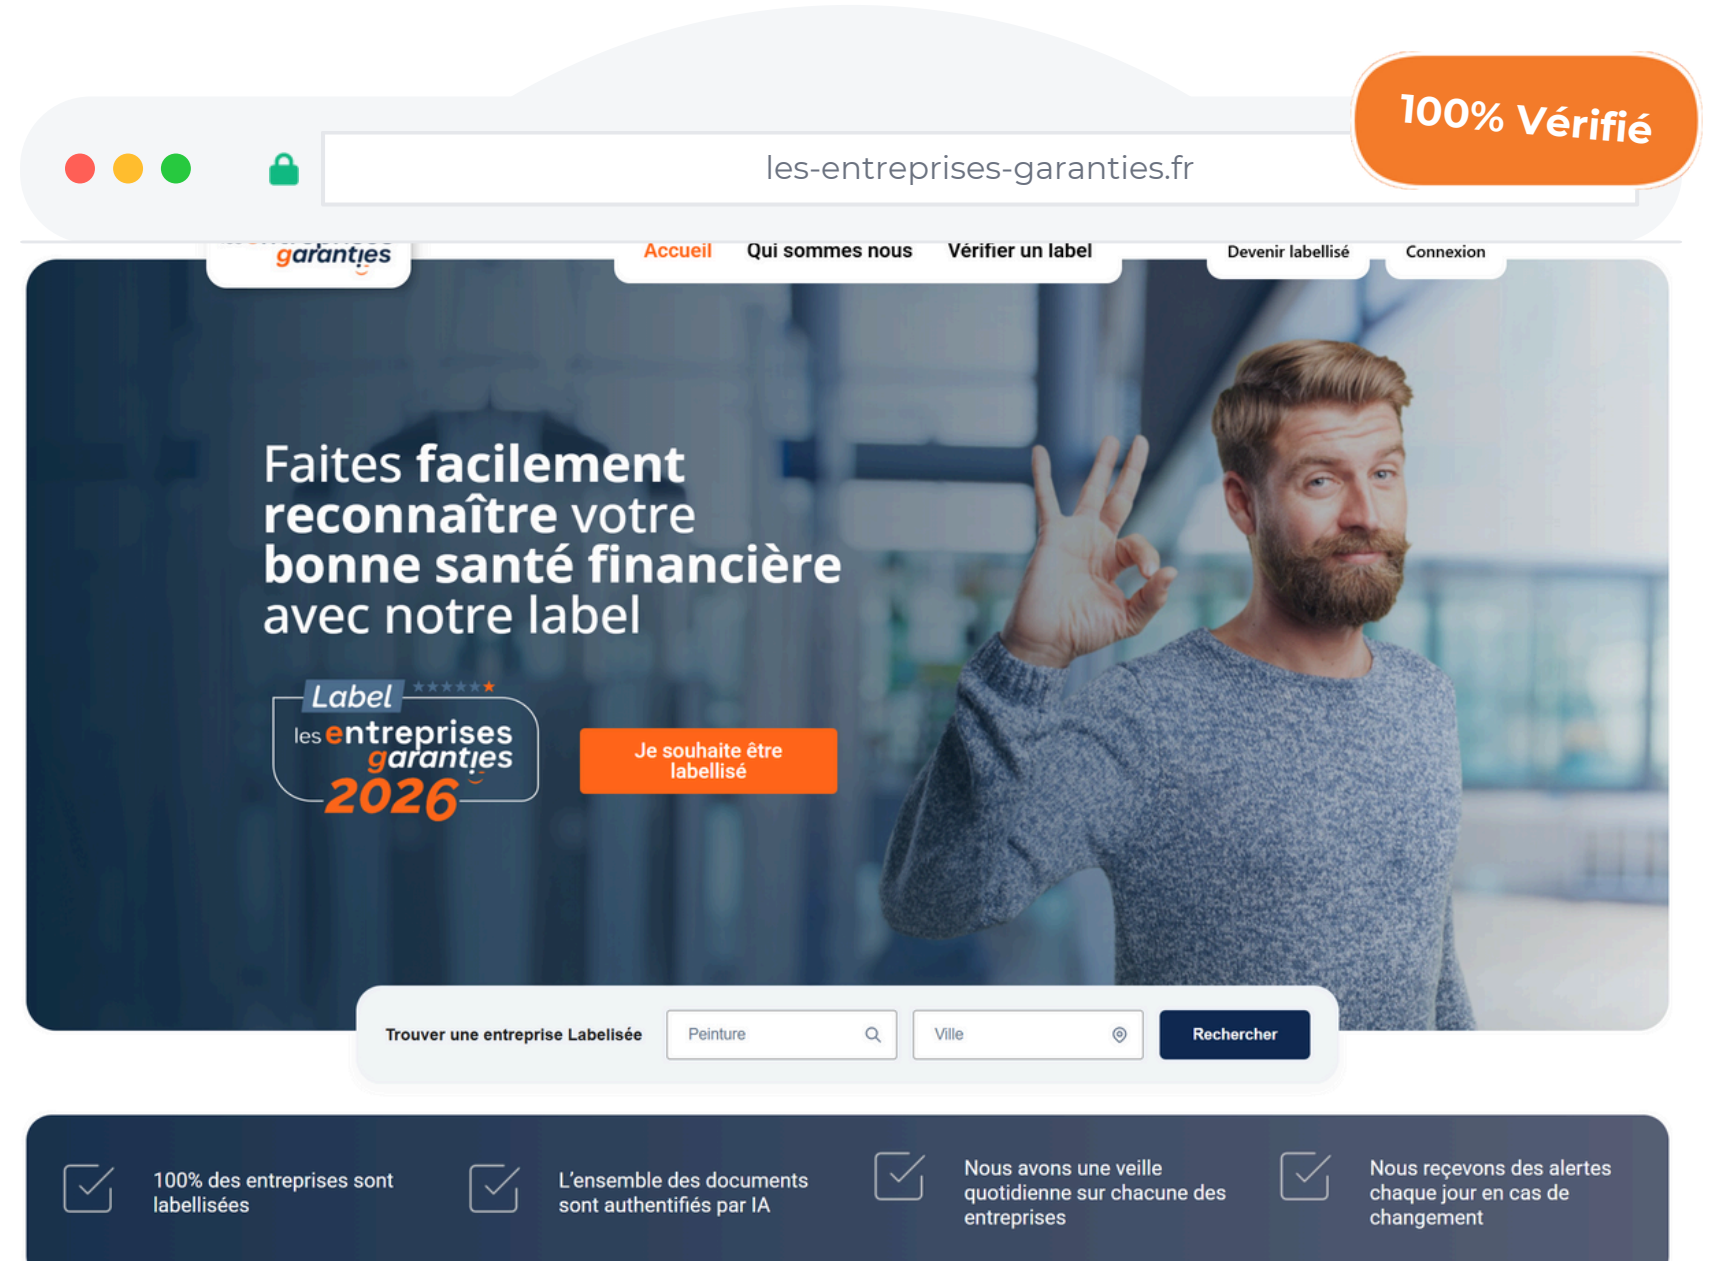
100% Vérifié

les-entreprises-garanties.fr

garanties

Accueil Qui sommes nous Vérifier un label

Devenir labellisé Connexion

Faites facilement reconnaître votre bonne santé financière avec notre label

Label
les entreprises garanties
2026

Je souhaite être labellisé

Trouver une entreprise Labelisée

Peinture

Ville

Rechercher

100% des entreprises sont labellisées

L'ensemble des documents sont authentifiés par IA

Nous avons une veille quotidienne sur chacune des entreprises

Nous reçevons des alertes chaque jour en cas de changement